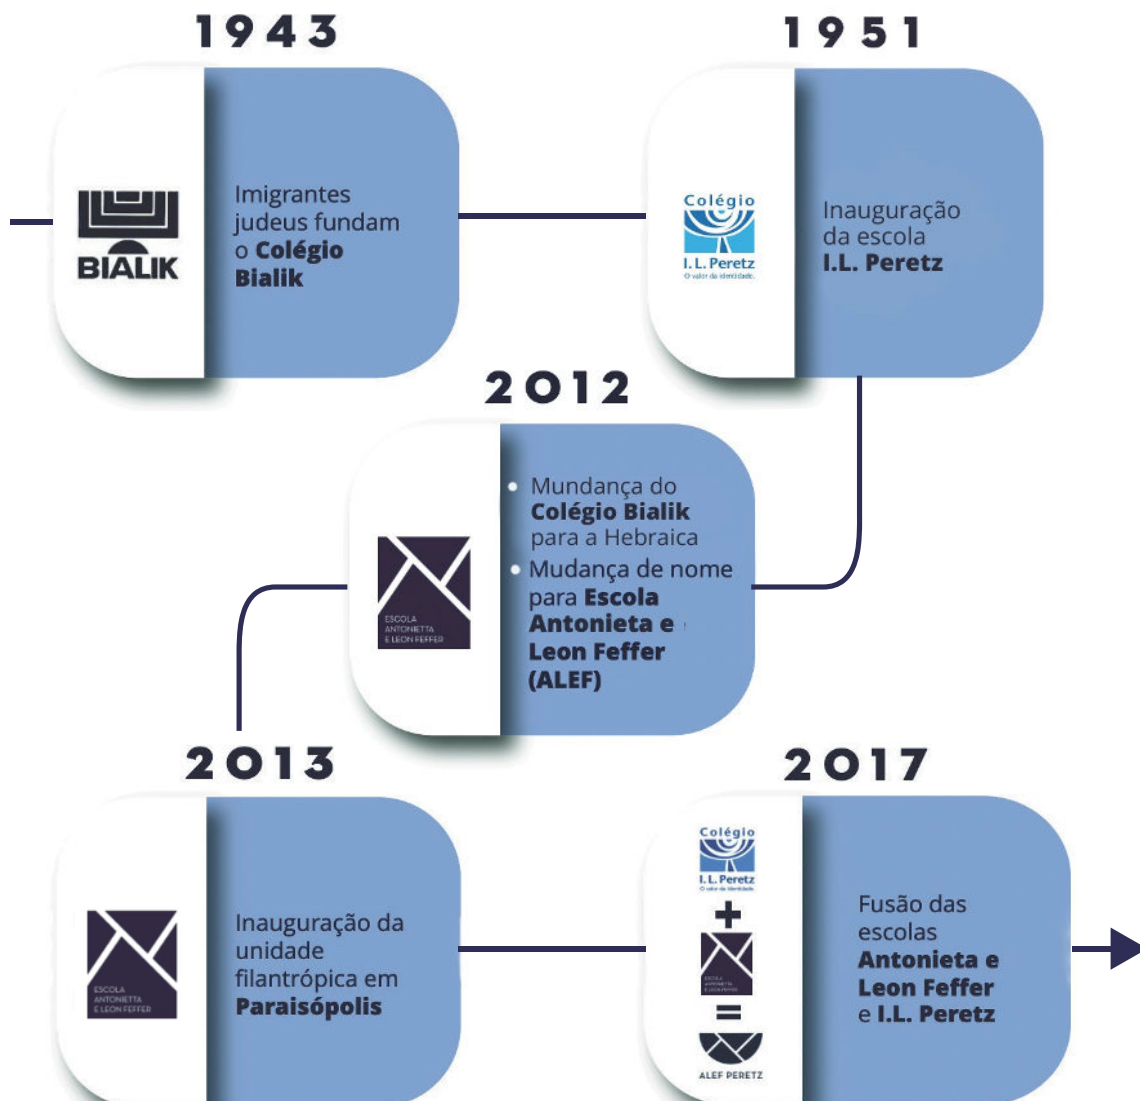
1943

BIALIK

Imigrantes judeus fundam o Colégio Bialik

1951

Colégio
I. L. Peretz
O valor da identidade.

Inauguração da escola I.L. Peretz

2012

ESCOLA ANTONIETTA E LEON FEFFER

• Mundança do Colégio Bialik para a Hebraica
• Mudança de nome para Escola Antonieta e Leon Feffer (ALEF)

2013

ESCOLA ANTONIETTA E LEON FEFFER

Inauguração da unidade filantrópica em Paraisópolis

2017

Colégio
I. L. Peretz
O valor da identidade.
+
ESCOLA ANTONIETTA E LEON FEFFER
=
ALEF PERETZ

Fusão das escolas Antonieta e Leon Feffer e I.L. Peretz